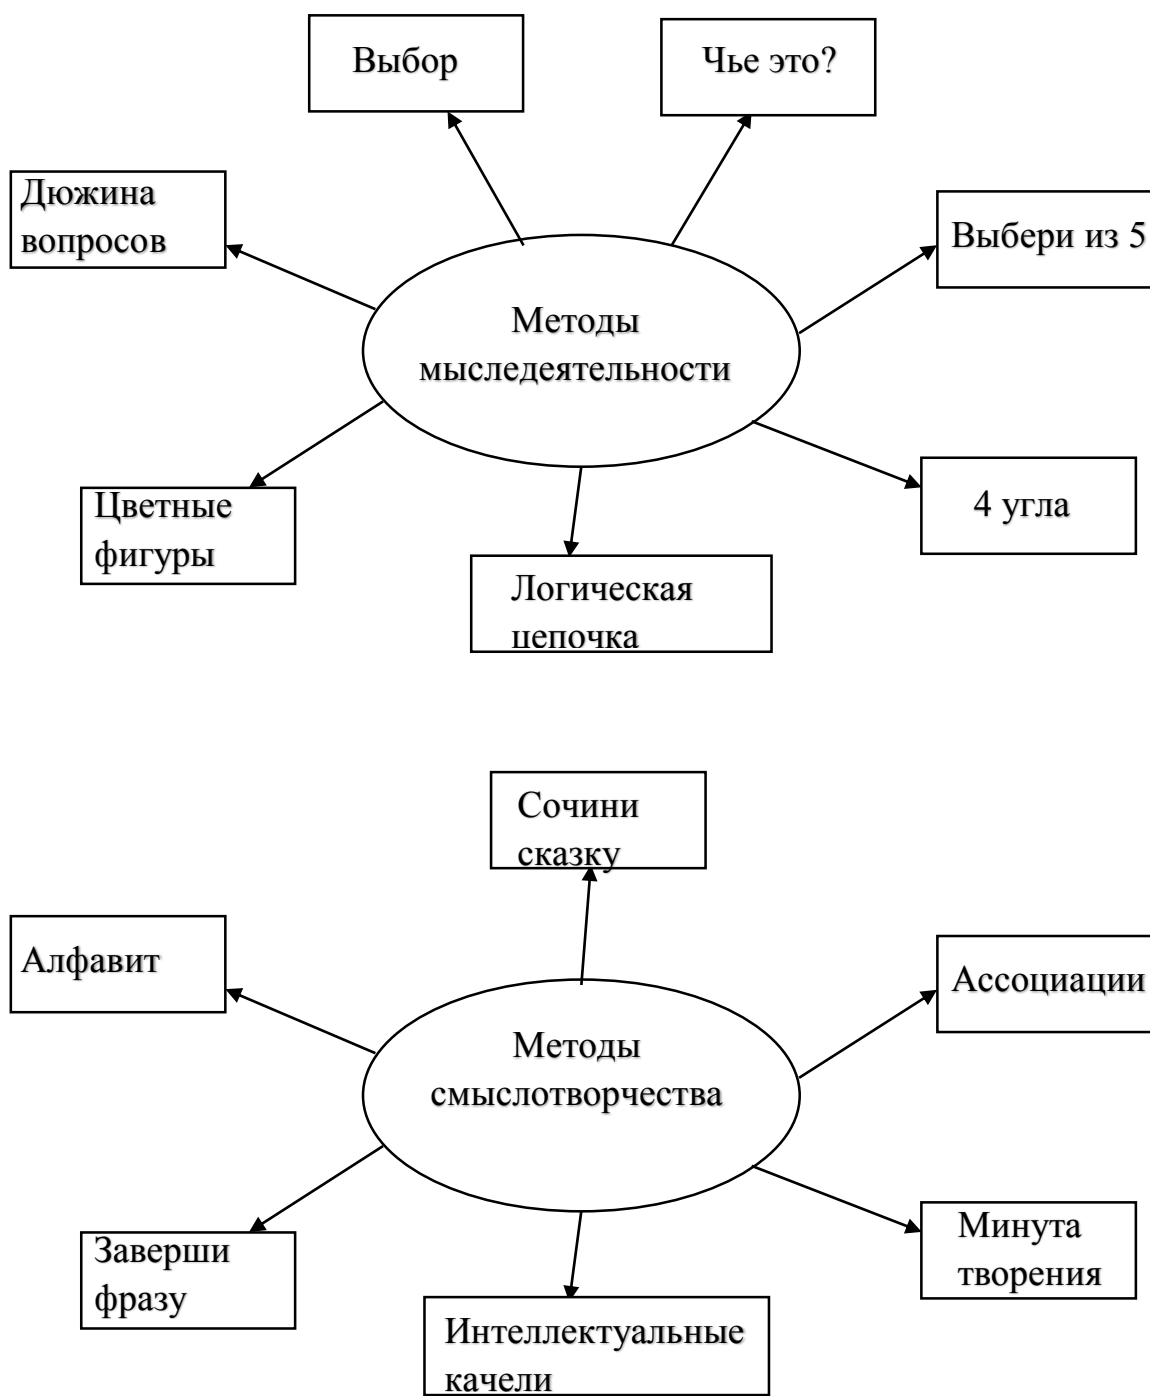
Выбор

Чье это?

Дюжина вопросов

Выбери из 5

Методы мыследеятельности

Цветные фигуры

4 угла

Логическая цепочка

Сочини сказку

Алфавит

Ассоциации

Методы смыслотворчества

Заверши фразу

Минута творения

Интеллектуальные качели